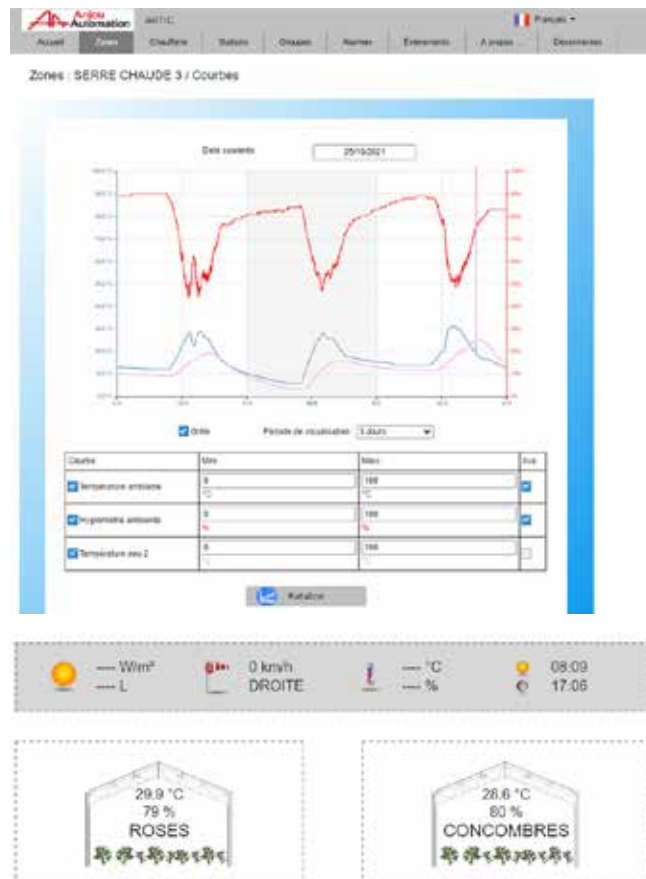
Anjou Automation ARTIC

Français

Accueil | Zones | Chaufferie | Stations | Groupes | Alarmes | Événements | A propos | Déconnexion

Zones : SERRE CHAUDE 3 / Courbes

Date courante 25/10/2021

Grille   Période de visualisation 3 jours

| Courbe | Min | Max | Axe |
|---|---|---|---|
| Température ambiante | 0 °C | 100 °C | |
| Hygrométrie ambiante | 0 % | 100 % | |
| Température eau 2 | 0 | 100 | |

Actualiser

---- W/m² ---- L

0 km/h DROITE

---- °C ---- %

08:09 17:06

29.9 °C 79 % ROSES

28.6 °C 80 % CONCOMBRES